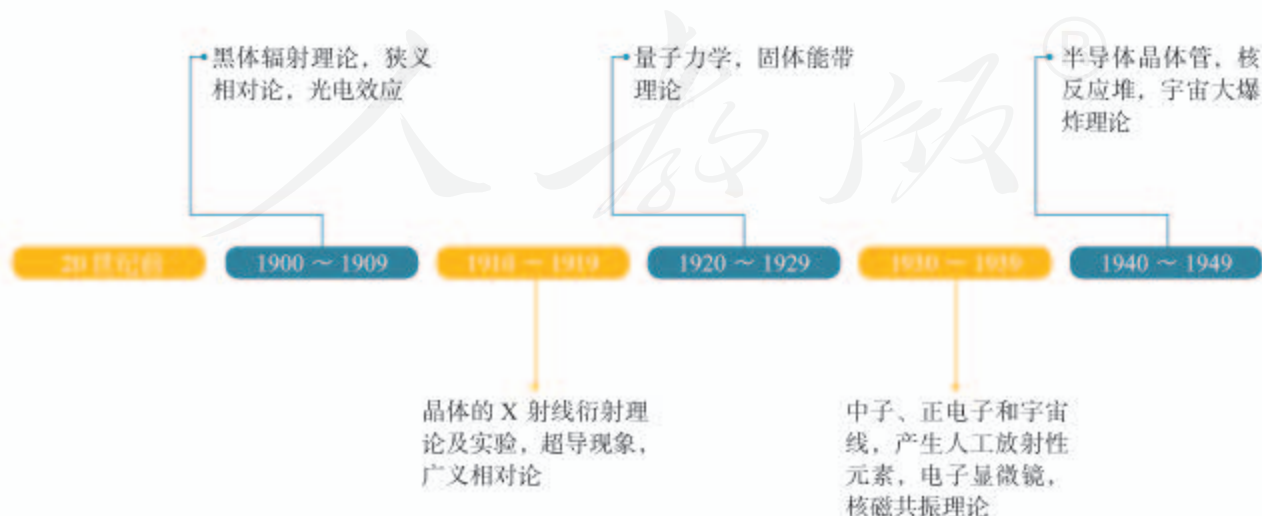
黑体辐射理论，狭义相对论，光电效应

量子力学，固体能带理论

半导体晶体管，核反应堆，宇宙大爆炸理论

20 世纪前

1900 ～ 1909

1910 ～ 1919

1920 ～ 1929

1930 ～ 1939

1940 ～ 1949

晶体的 X 射线衍射理论及实验，超导现象，广义相对论

中子、正电子和宇宙线，产生人工放射性元素，电子显微镜，核磁共振理论